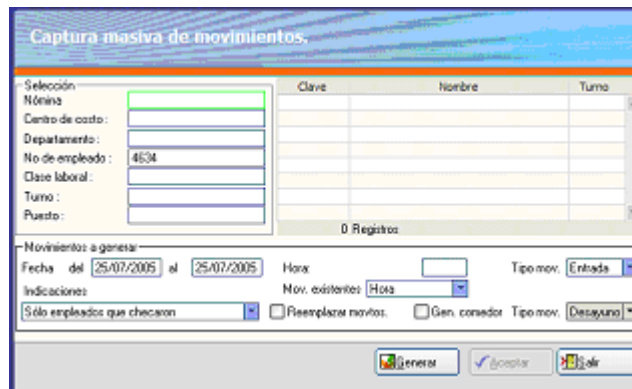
Captura masiva de movimientos.

Selección
Nómina
Centro de costo :
Departamento :
No de empleado : 4634
Clase laboral :
Turno :
Puesto :

| Clave | Nombre | Turno |
|---|---|---|

0 Registros

Movimientos a generar
Fecha del 25/07/2005 al 25/07/2005
Hora:
Tipo mov. Entrada
Indicaciones
Mov. existentes Hora
Sólo empleados que checaron
Reemplazar movtos.
Gen. comedor
Tipo mov. Desayuno

Generar
Aceptar
Salir